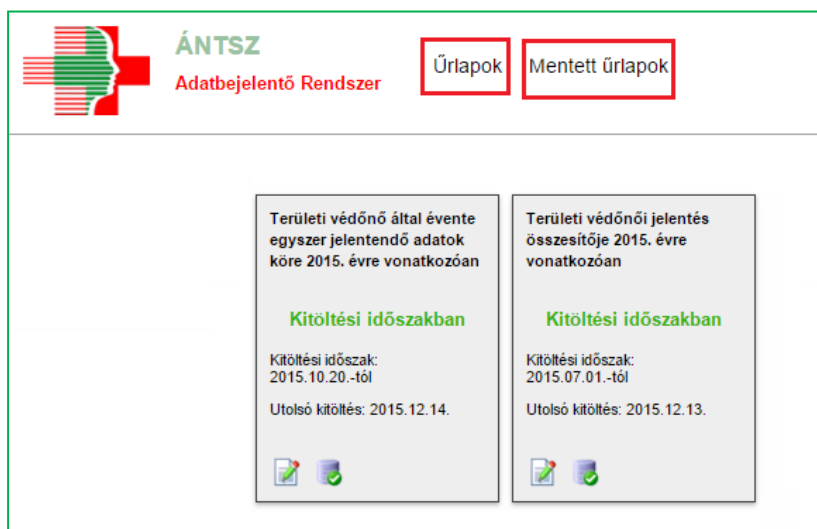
ÁNTSZ
Adatbejelentő Rendszer

Űrlapok

Mentett űrlapok

Területi védőnő által évente egyszer jelentendő adatok köre 2015. évre vonatkozóan

Kitöltési időszakban

Kitöltési időszak:
2015.10.20.-tól

Utolsó kitöltés: 2015.12.14.

Területi védőnői jelentés összesítője 2015. évre vonatkozóan

Kitöltési időszakban

Kitöltési időszak:
2015.07.01.-tól

Utolsó kitöltés: 2015.12.13.